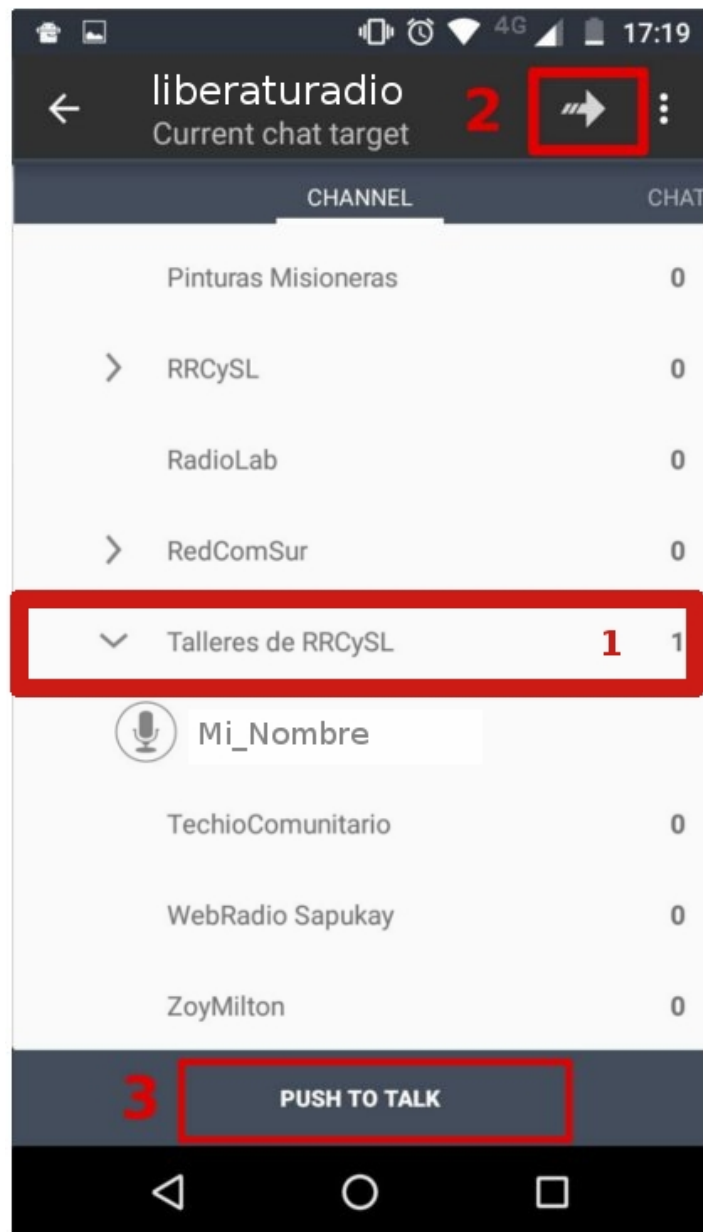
4G 17:19

liberaturadio
Current chat target

2

CHANNEL

CHAT

Pinturas Misioneras 0

RRCySL 0

RadioLab 0

RedComSur 0

Talleres de RRCySL 1 1

Mi_Nombre

TechioComunitario 0

WebRadio Sapukay 0

ZoyMilton 0

3

PUSH TO TALK